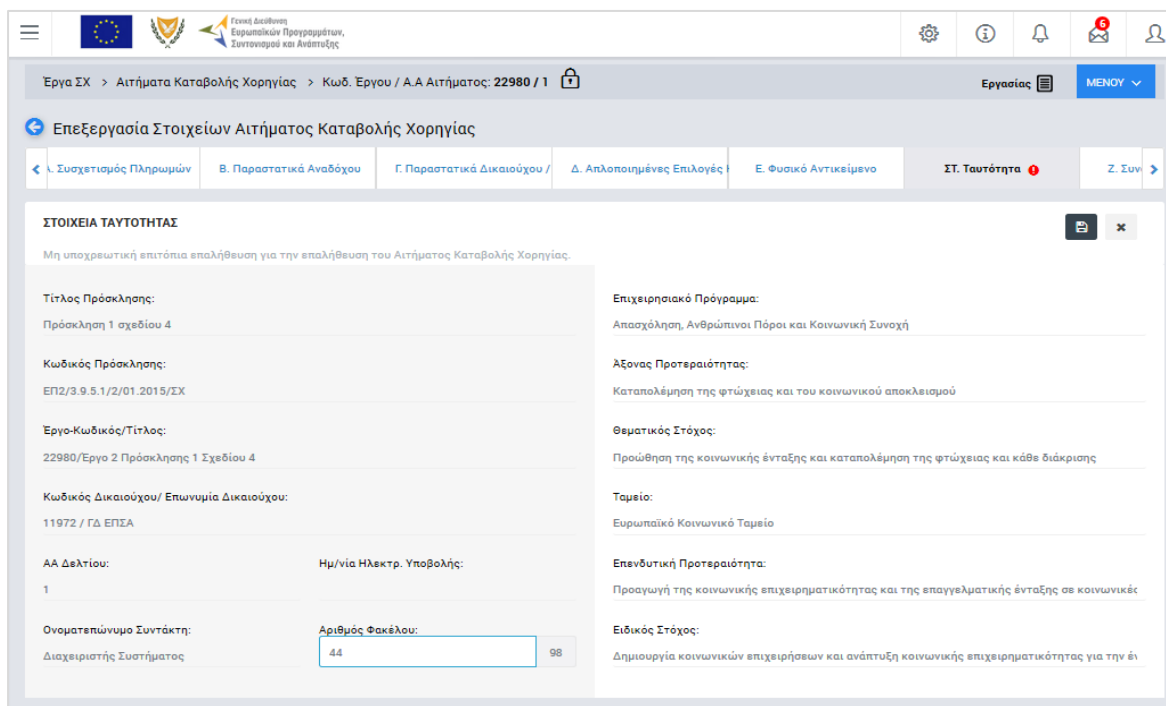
Γενική Διεύθυνση Ευρωπαϊκών Προγραμμάτων, Συντονισμού και Ανάπτυξης

6

Έργα ΣΧ > Αιτήματα Καταβολής Χορηγίας > Κωδ. Έργου / Α.Α Αιτήματος: 22980 / 1

Εργασίας

ΜΕΝΟΥ

Επεξεργασία Στοιχείων Αιτήματος Καταβολής Χορηγίας

Α. Συσχετισμός Πληρωμών | Β. Παραστατικά Αναδόχου | Γ. Παραστατικά Δικαιούχου / | Δ. Απλοποιημένες Επιλογές | Ε. Φυσικό Αντικείμενο | ΣΤ. Ταυτότητα | Ζ. Συν

ΣΤΟΙΧΕΙΑ ΤΑΥΤΟΤΗΤΑΣ

Μη υποχρεωτική επιτόπια επαλήθευση για την επαλήθευση του Αιτήματος Καταβολής Χορηγίας.

Τίτλος Πρόσκλησης:
Πρόσκληση 1 σχεδίου 4

Κωδικός Πρόσκλησης:
ΕΠ2/3.9.5.1/2/01.2015/ΣΧ

Έργο-Κωδικός/Τίτλος:
22980/Έργο 2 Πρόσκλησης 1 Σχεδίου 4

Κωδικός Δικαιούχου/ Επωνυμία Δικαιούχου:
11972 / ΓΔ ΕΠΣΑ

ΑΑ Δελτίου:
1

Ημ/νία Ηλεκτρ. Υποβολής:

Ονοματεπώνυμο Συντάκτη:
Διαχειριστής Συστήματος

Αριθμός Φακέλου:
44
98

Επιχειρησιακό Πρόγραμμα:
Απασχόληση, Ανθρώπινοι Πόροι και Κοινωνική Συνοχή

Άξονας Προτεραιότητας:
Καταπολέμηση της φτώχειας και του κοινωνικού αποκλεισμού

Θεματικός Στόχος:
Προώθηση της κοινωνικής ένταξης και καταπολέμηση της φτώχειας και κάθε διάκρισης

Ταμείο:
Ευρωπαϊκό Κοινωνικό Ταμείο

Επενδυτική Προτεραιότητα:
Προαγωγή της κοινωνικής επιχειρηματικότητας και της επαγγελματικής ένταξης σε κοινωνικές

Ειδικός Στόχος:
Δημιουργία κοινωνικών επιχειρήσεων και ανάπτυξη κοινωνικής επιχειρηματικότητας για την έ